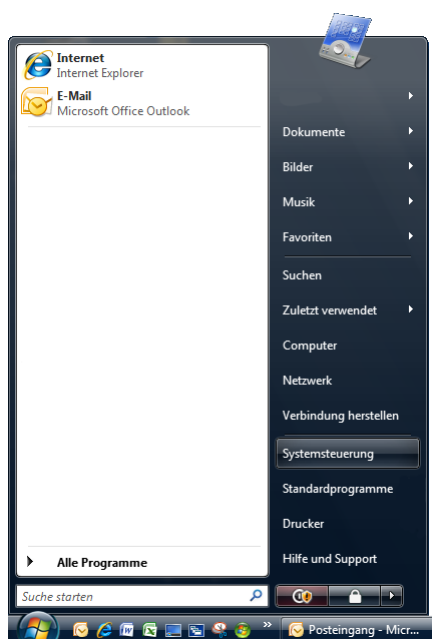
Internet
Internet Explorer

E-Mail
Microsoft Office Outlook

Alle Programme

Suche starten

Dokumente
Bilder
Musik
Favoriten
Suchen
Zuletzt verwendet
Computer
Netzwerk
Verbindung herstellen
Systemsteuerung
Standardprogramme
Drucker
Hilfe und Support

Posteingang - Micr...